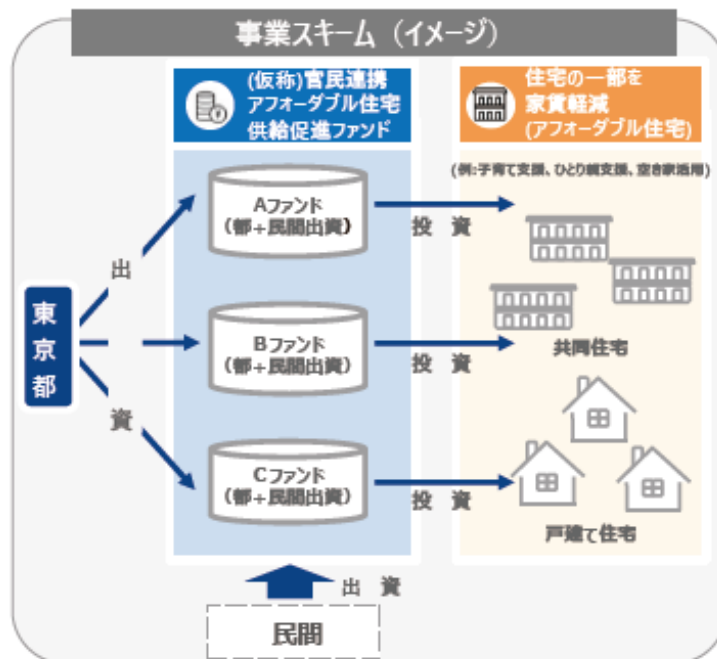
事業スキーム（イメージ）

(仮称)官民連携
アフォーダブル住宅
供給促進ファンド

住宅の一部を
家賃軽減
(アフォーダブル住宅)

(例:子育て支援、ひとり親支援、空き家活用)

東京都

出

資

Aファンド
（都+民間出資）

Bファンド
（都+民間出資）

Cファンド
（都+民間出資）

投　資

投　資

投　資

共同住宅

戸建て住宅

出　資

民間